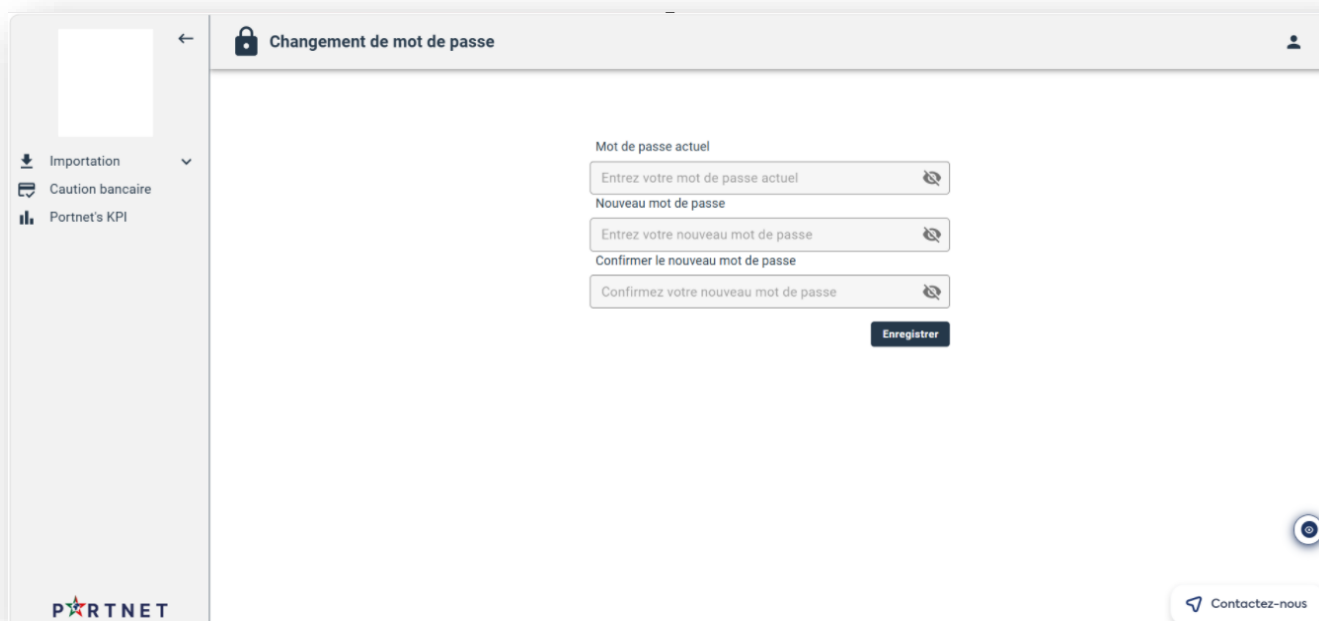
Importation
Caution bancaire
Portnet's KPI

PORTNET

Changement de mot de passe

Mot de passe actuel
Entrez votre mot de passe actuel
Nouveau mot de passe
Entrez votre nouveau mot de passe
Confirmer le nouveau mot de passe
Confirmez votre nouveau mot de passe
Enregistrer

Contactez-nous